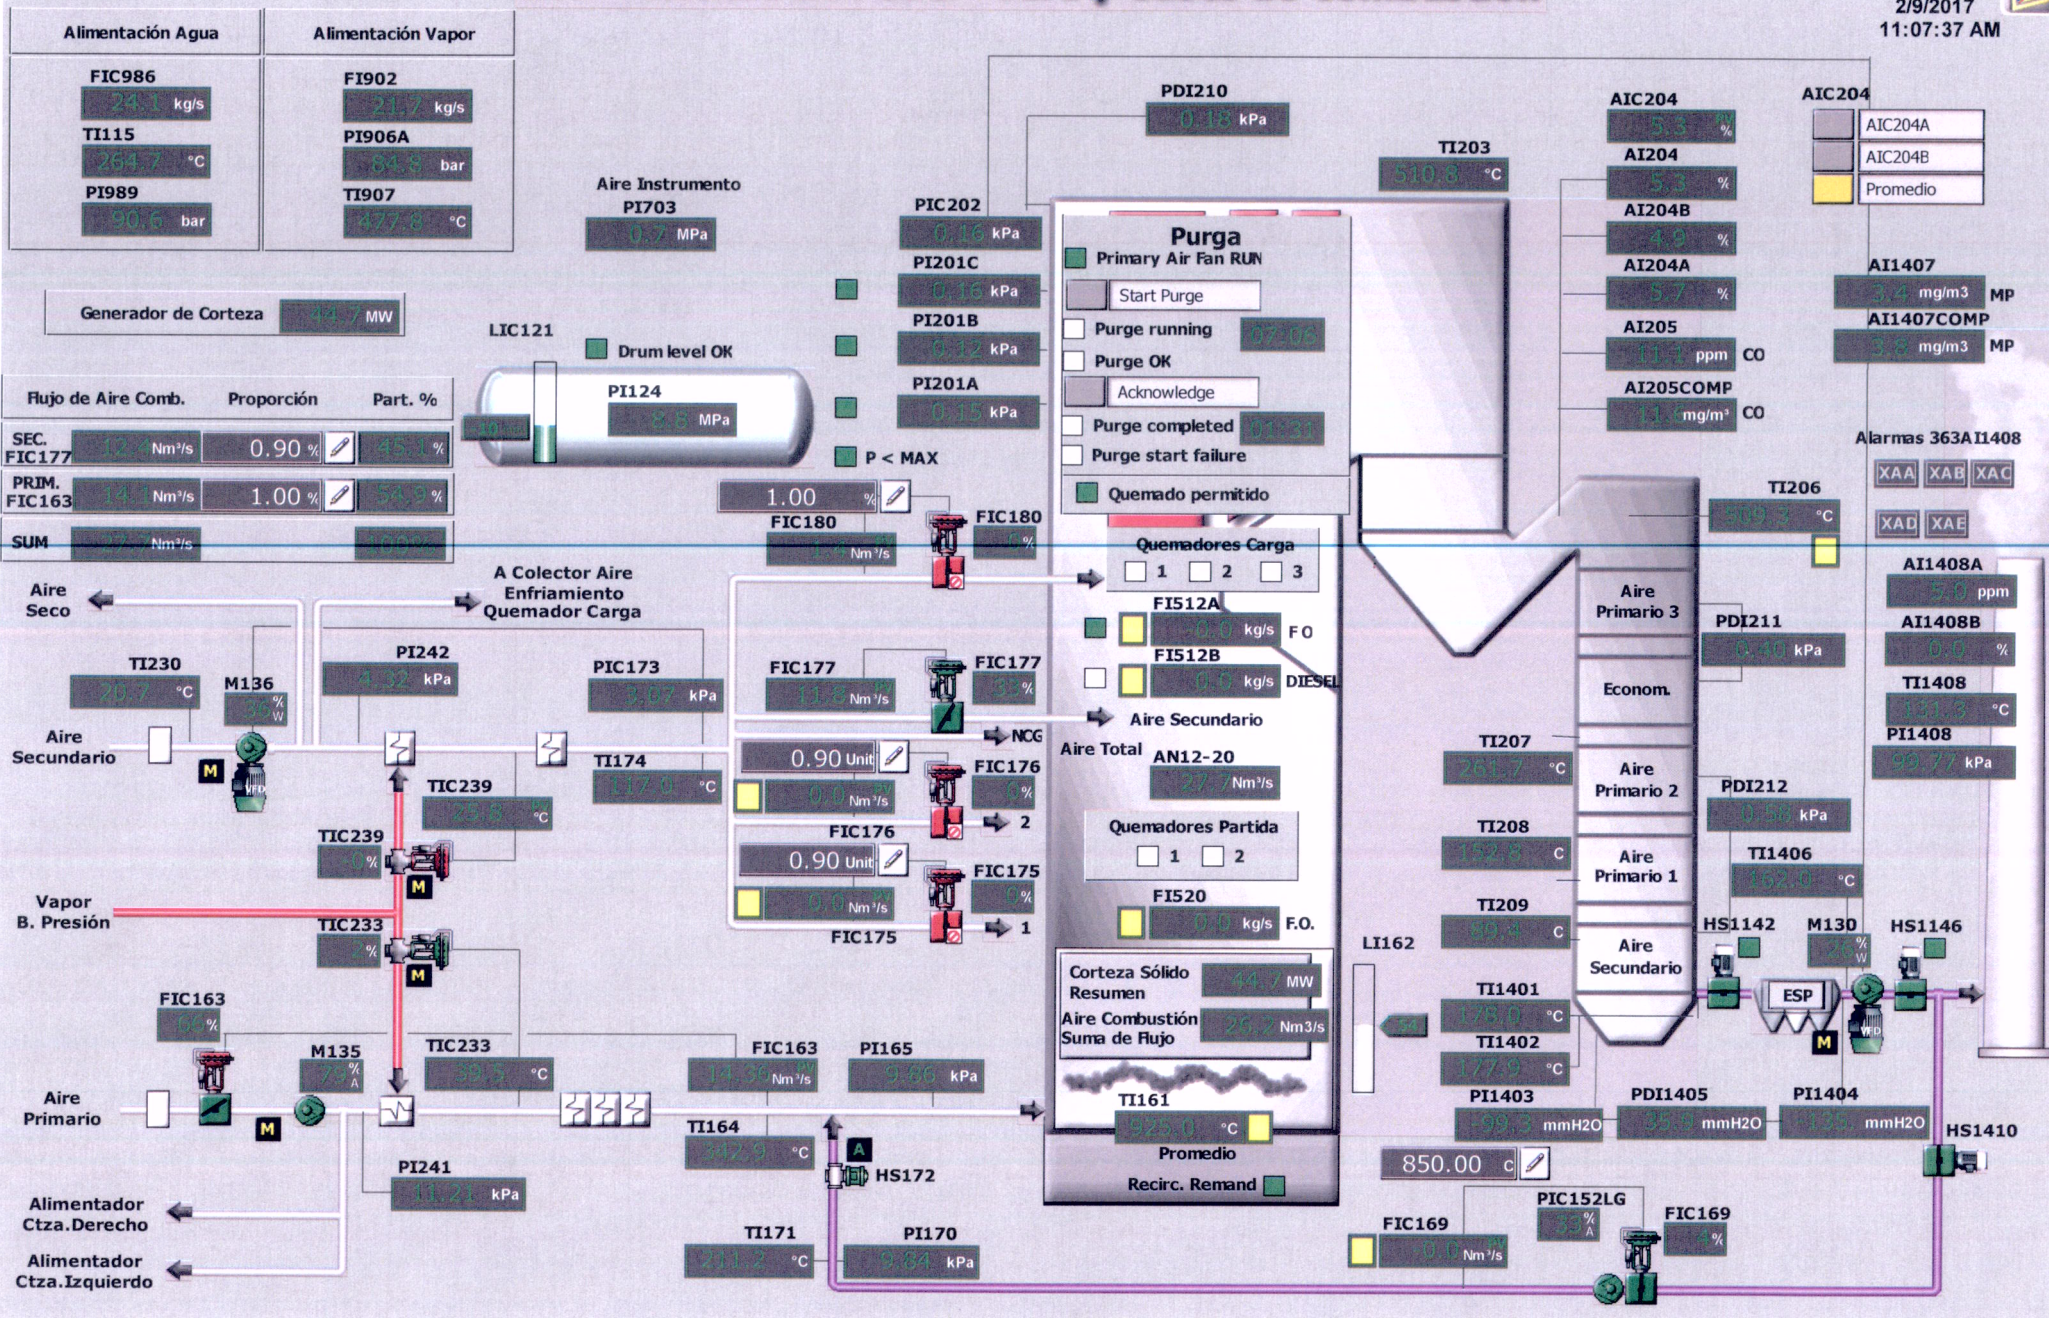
2/9/2017
11:07:37 AM

Alimentación Agua
FIC986
24.1 kg/s
TI115
264.7 °C
PI989
90.6 bar

Alimentación Vapor
FI902
21.7 kg/s
PI906A
84.8 bar
TI907
477.8 °C

Aire Instrumento
PI703
0.7 MPa

Generador de Corteza
44.7 MW

LIC121
Drum level OK
PI124
8.8 MPa

Flujo de Aire Comb. | Proporción | Part. %
SEC. FIC177 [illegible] Nm³/s 0.90 % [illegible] %
PRIM. FIC163 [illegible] Nm³/s 1.00 % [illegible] %
SUM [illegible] Nm³/s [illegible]

PIC202
0.16 kPa
PI201C
0.16 kPa
PI201B
0.12 kPa
PI201A
0.15 kPa
P < MAX

PDI210
0.18 kPa
TI203
510.8 °C

Purga
Primary Air Fan RUN
Start Purge
Purge running 07:06
Purge OK
Acknowledge
Purge completed 01:31
Purge start failure
Quemado permitido

1.00 %
FIC180
FIC180
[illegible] Nm³/s
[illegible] %

Quemadores Carga
1 2 3
FI512A
0.0 kg/s F O
FI512B
0.0 kg/s DIESEL

Aire Seco
A Colector Aire Enfriamiento Quemador Carga

TI230
25.7 °C
M136
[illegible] %
PI242
4.32 kPa
PIC173
3.07 kPa
FIC177
11.8 Nm³/s
FIC177
33 %
NCG
Aire Secundario
Aire Total
AN12-20
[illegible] Nm³/s

Aire Secundario
TI174
117.0 °C
TIC239
23.8 °C
TIC239
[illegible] %
0.90 Unit
FIC176
0.0 Nm³/s
FIC176
0 %
2
FIC176
0.90 Unit
FIC175
0.0 Nm³/s
0 %
1
FIC175

Quemadores Partida
1 2
FI520
0.0 kg/s F.O.

Vapor B. Presión
TIC233
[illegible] %

FIC163
0 %
M135
75 %
TIC233
39.5 °C
FIC163
14.36 Nm³/s
PI165
9.88 kPa
Aire Primario
TI164
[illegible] °C
HS172
A
PI241
11.21 kPa

Corteza Sólido Resumen
44.7 MW
Aire Combustión Suma de Flujo
26.2 Nm3/s

TI161
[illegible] °C
Promedio
Recirc. Remand

Alimentador Ctza.Derecho
Alimentador Ctza.Izquierdo
TI171
211.2 °C
PI170
9.64 kPa

LI162
850.00 C
FIC169
0.0 Nm³/s
PIC152LG
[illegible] %
FIC169
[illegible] %

AIC204
5.3 %
AI204
5.3 %
AI204B
4.9 %
AI204A
5.7 %
AI205
11.1 ppm CO
AI205COMP
11.1 mg/m³ CO

AIC204
AIC204A
AIC204B
Promedio

AI1407
3.4 mg/m3 MP
AI1407COMP
3.8 mg/m3 MP
Alarmas 363AI1408
XAA XAB XAC
XAD XAE

TI206
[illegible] °C
AI1408A
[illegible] ppm
AI1408B
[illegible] %
TI1408
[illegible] °C
PI1408
90.77 kPa

Aire Primario 3
PDI211
0.40 kPa
Econom.
TI207
261.7 °C
Aire Primario 2
PDI212
0.56 kPa
TI208
152.8 C
Aire Primario 1
TI1406
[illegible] °C
TI209
89.4 C
Aire Secundario
HS1142
M130
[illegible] %
HS1146
ESP
M
TI1401
176.0 °C
TI1402
177.9 °C
PI1403
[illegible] mmH2O
PDI1405
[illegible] mmH2O
PI1404
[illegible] mmH2O
HS1410